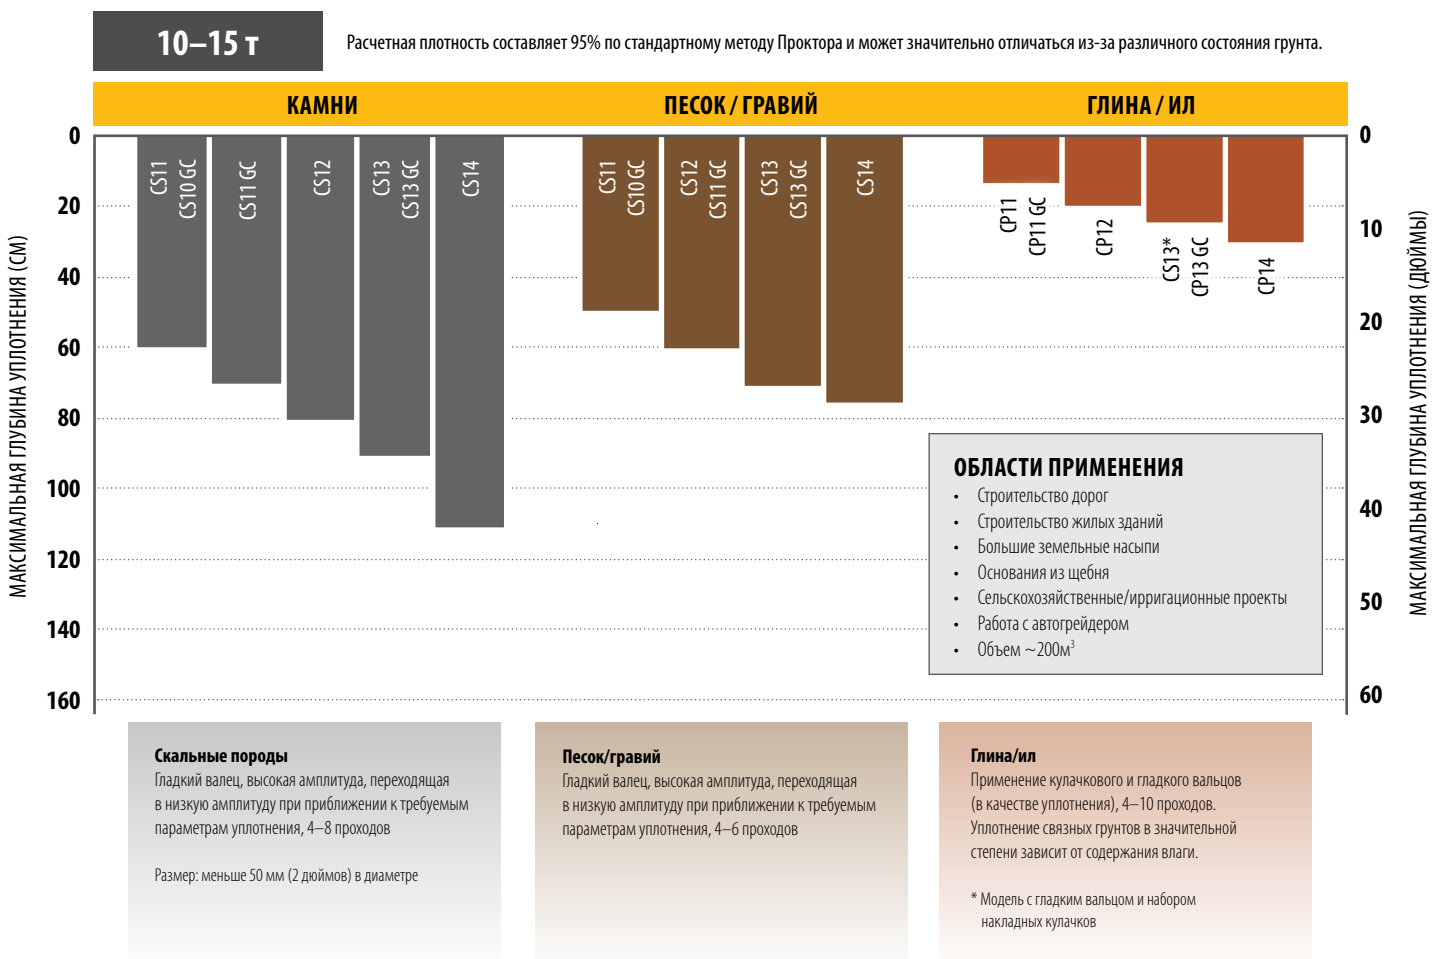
10–15 т

Расчетная плотность составляет 95% по стандартному методу Проктора и может значительно отличаться из-за различного состояния грунта.

КАМНИ

ПЕСОК / ГРАВИЙ

ГЛИНА / ИЛ

0
20
40
60
80
100
120
140
160

МАКСИМАЛЬНАЯ ГЛУБИНА УПЛОТНЕНИЯ (СМ)

CS11
CS10 GC

CS11 GC

CS12

CS13
CS13 GC

CS14

CS11
CS10 GC

CS12
CS11 GC

CS13
CS13 GC

CS14

CP11
CP11 GC

CP12

CS13*
CP13 GC

CP14

0
10
20
30
40
50
60

МАКСИМАЛЬНАЯ ГЛУБИНА УПЛОТНЕНИЯ (ДЮЙМЫ)

ОБЛАСТИ ПРИМЕНЕНИЯ
• Строительство дорог
• Строительство жилых зданий
• Большие земельные насыпи
• Основания из щебня
• Сельскохозяйственные/ирригационные проекты
• Работа с автогрейдером
• Объем ~200м$^3$

Скальные породы
Гладкий валец, высокая амплитуда, переходящая в низкую амплитуду при приближении к требуемым параметрам уплотнения, 4–8 проходов

Размер: меньше 50 мм (2 дюймов) в диаметре

Песок/гравий
Гладкий валец, высокая амплитуда, переходящая в низкую амплитуду при приближении к требуемым параметрам уплотнения, 4–6 проходов

Глина/ил
Применение кулачкового и гладкого вальцов (в качестве уплотнения), 4–10 проходов. Уплотнение связных грунтов в значительной степени зависит от содержания влаги.

* Модель с гладким вальцом и набором накладных кулачков